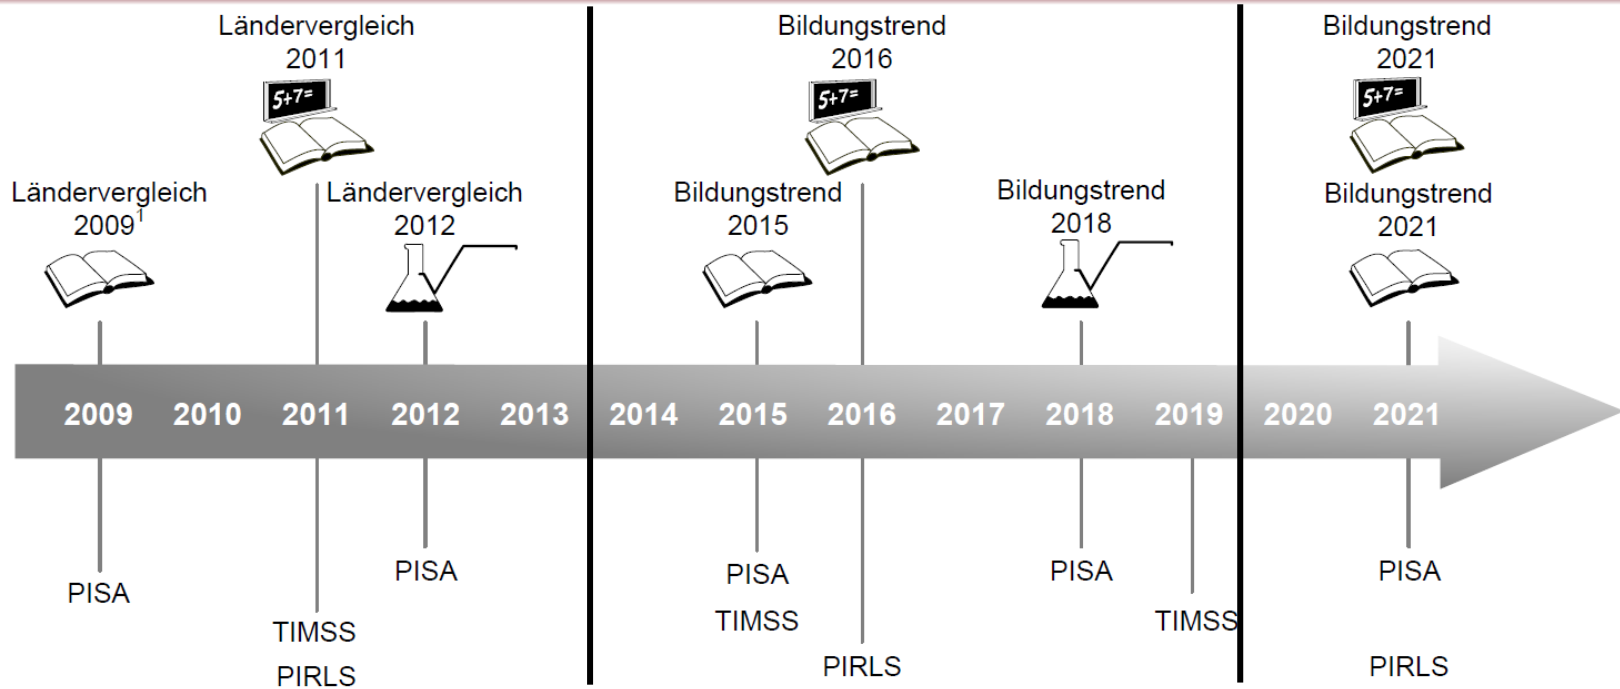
Ländervergleich 2011

5+7=

Ländervergleich 2009$^1$

Ländervergleich 2012

Bildungstrend 2016

5+7=

Bildungstrend 2015

Bildungstrend 2018

Bildungstrend 2021

5+7=

Bildungstrend 2021

2009 2010 2011 2012 2013 2014 2015 2016 2017 2018 2019 2020 2021

PISA

TIMSS

PIRLS

PISA

PISA

TIMSS

PIRLS

PISA

TIMSS

PISA

PIRLS